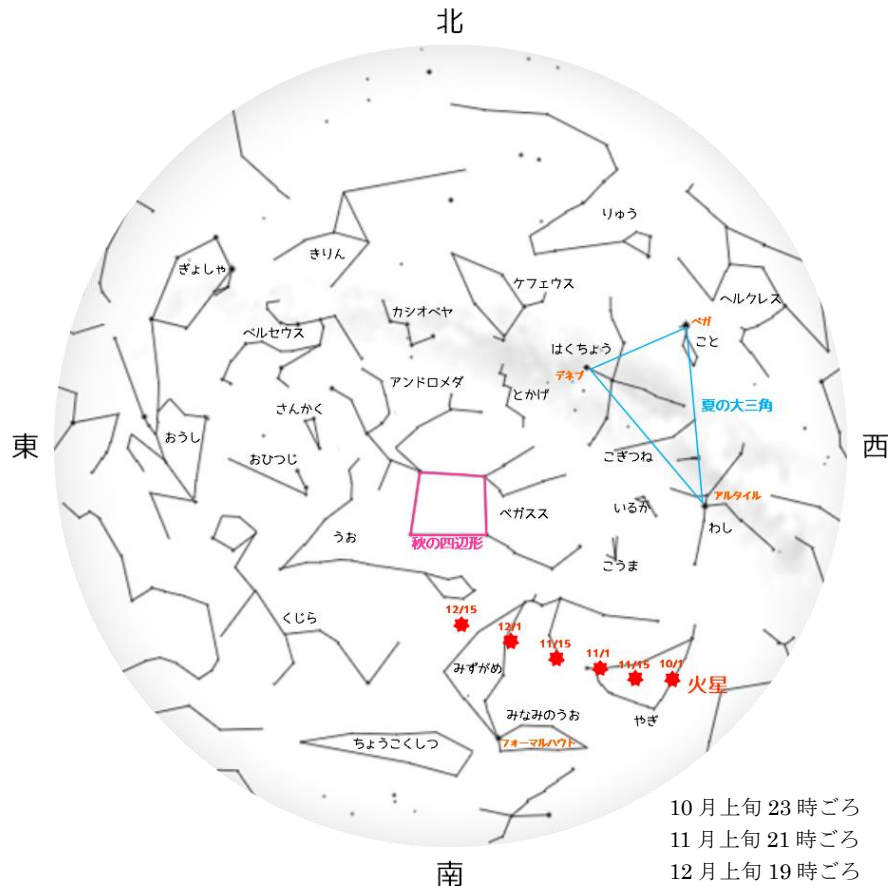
北

りゅう
きりん
ぎょしゃ
ケフェウス
ヘルクレス
カシオペヤ
ペルセウス
ベガ
こと
はくちょう
デネブ
アンドロメダ
とかげ
夏の大三角
さんかく
おうし

東

西

こぎつね
おひつじ
アルタイル
いるか
ペガスス
わし
うお
秋の四辺形
こうま
くじら
12/15
12/1
11/15
11/1
11/15
10/1
火星
みずがめ
みなみのうお
やぎ
ちょうこくしつ
フォーマルハウト

南

10 月上旬 23 時ごろ
11 月上旬 21 時ごろ
12 月上旬 19 時ごろ